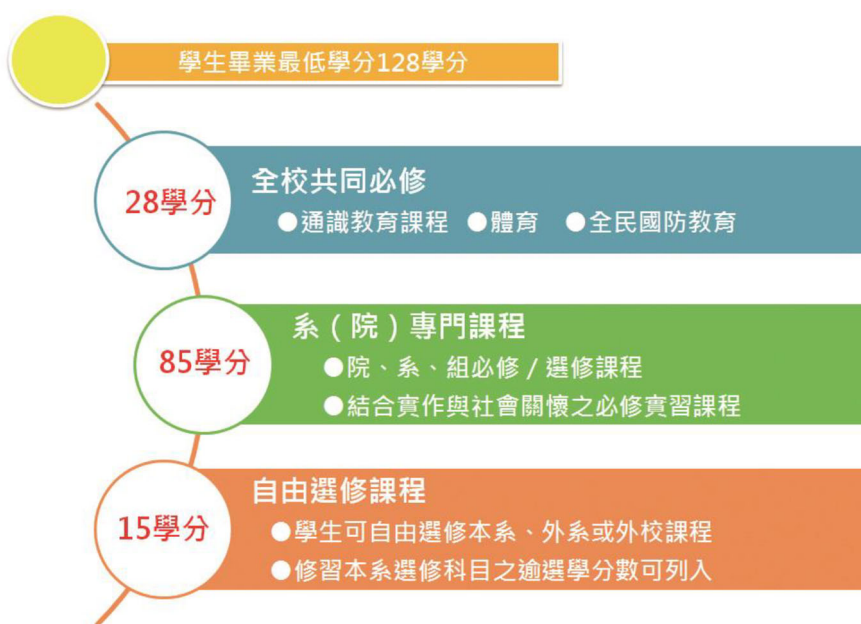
學生畢業最低學分128學分

28學分

全校共同必修

●通識教育課程 ●體育 ●全民國防教育

85學分

系（院）專門課程

●院、系、組必修／選修課程

●結合實作與社會關懷之必修實習課程

15學分

自由選修課程

●學生可自由選修本系、外系或外校課程

●修習本系選修科目之逾選學分數可列入